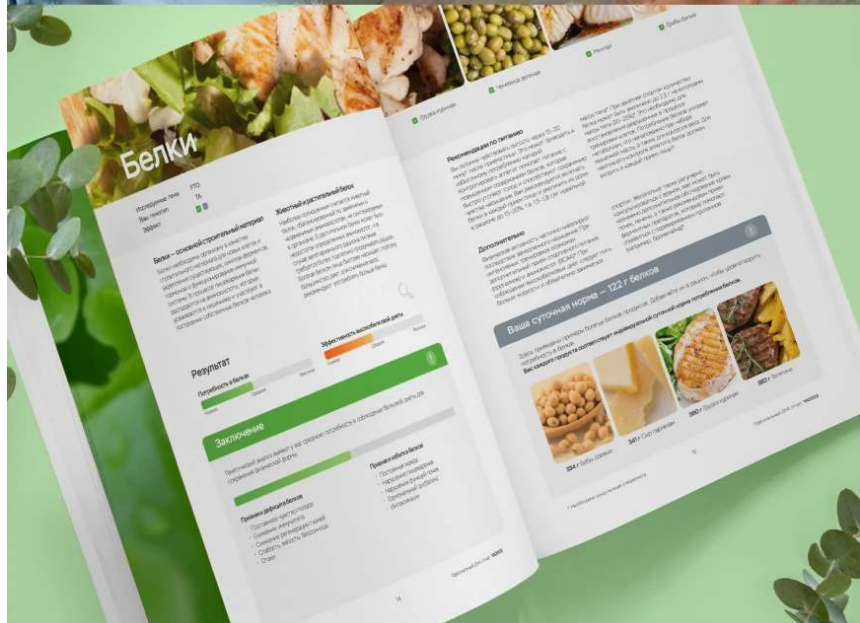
Белки

Исследуемые гены: FTO
Ваш генотип: TA
Эффект:

Белки — основной строительный материал

Животный и растительный белок

Результат

Потребность в белках

Эффективность высокобелковой диеты

Заключение

Признаки дефицита белков

Признаки избытка белков

Гречка отварная

Нут

Рекомендации по питанию

Дополнительно

Ваша суточная норма — 122 г белков

354 г Бобы соевые

347 г Сыр пармезан

380 г Грудка индейки

383 г Говядина

14

15